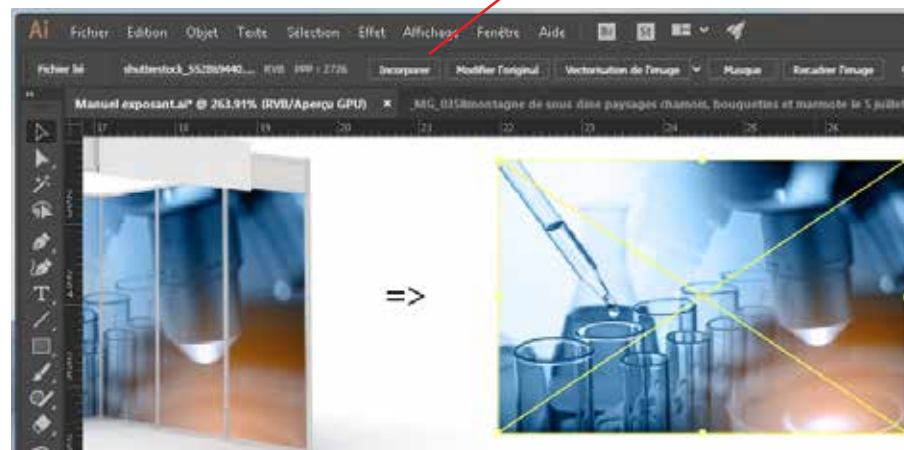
Ai Fichier Edition Objet Texte Sélection Effet Affichage Fenêtre Aide

Fichier lié shutterstock_552869440.... RVB PPP : 2726 Incorporer Modifier l'original Vectorisation de l'image Masque Recadrer l'image

Manuel exposant.ai* @ 263,91% (RVB/Aperçu GPU) × _MG_0358montagne de sous dine paysages chamois, bouquetins et marmotte le 5 juillet

17 18 19 20 21 22 23 24 25 26

=>